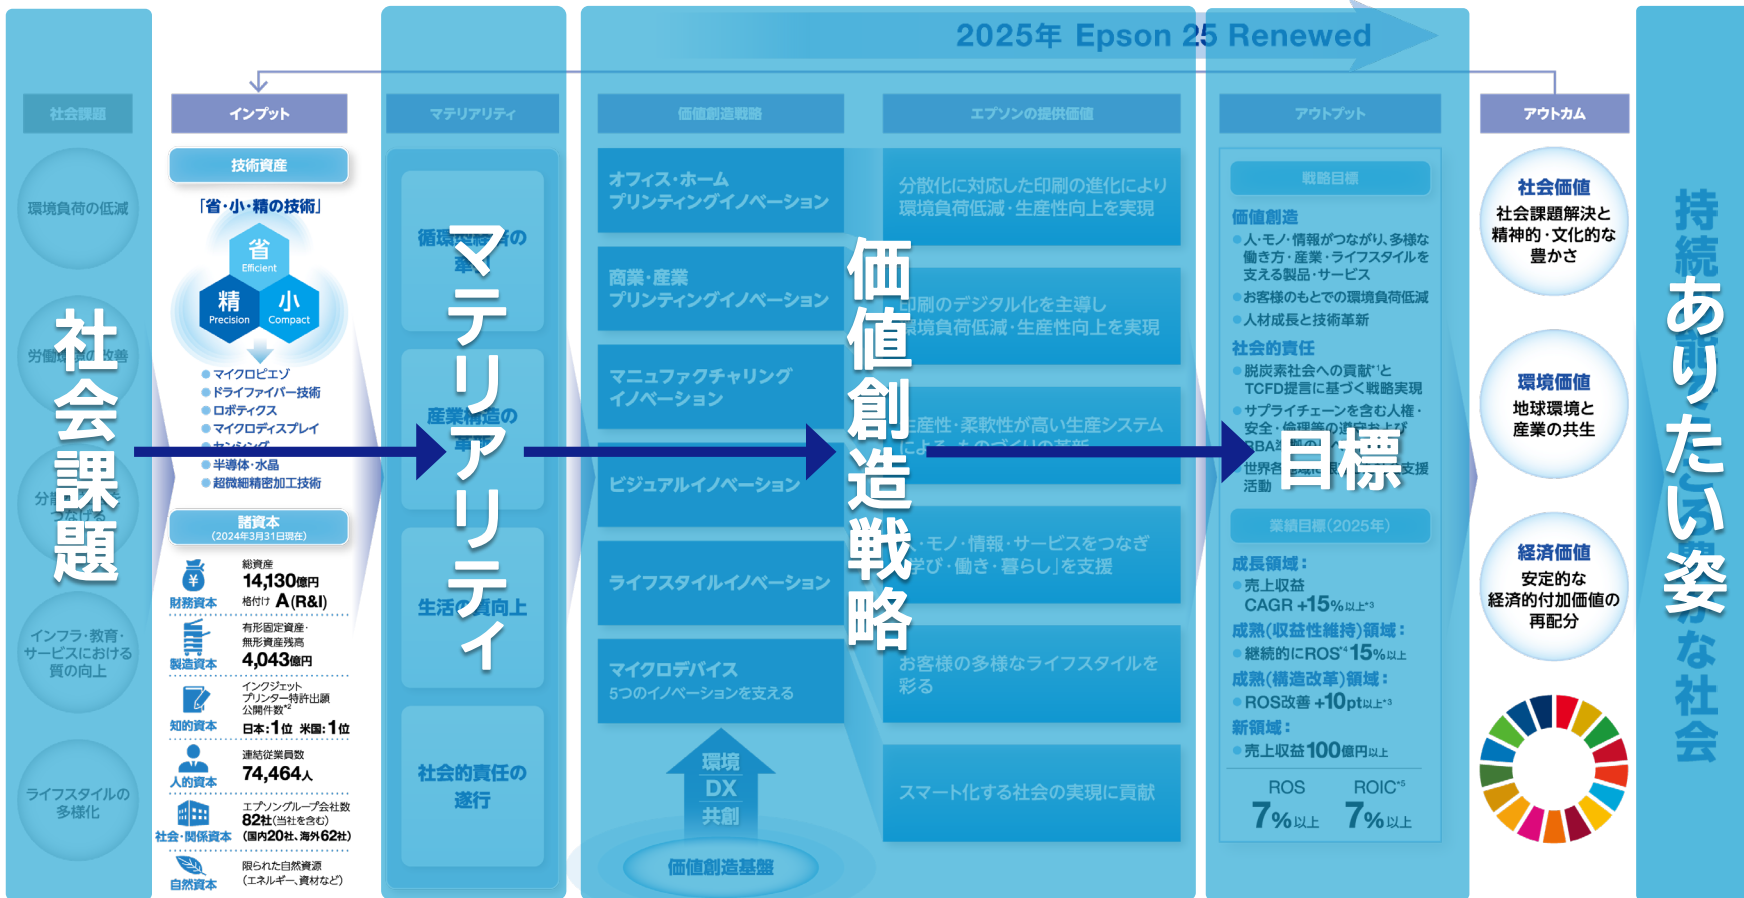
2025年 Epson 25 Renewed

社会課題

環境負荷の低減

労働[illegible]改善

分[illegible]つなげる

インフラ・教育・サービスにおける質の向上

ライフスタイルの多様化

社会課題

インプット

技術資産

「省・小・精の技術」

省 Efficient

精 Precision

小 Compact

マイクロピエゾ
ドライファイバー技術
ロボティクス
マイクロディスプレイ
センシング
半導体・水晶
超微細精密加工技術

諸資本 (2024年3月31日現在)

財務資本 総資産 14,130億円 格付け A(R&I)

製造資本 有形固定資産・無形資産残高 4,043億円

知的資本 インクジェットプリンター特許出願公開件数*2 日本:1位 米国:1位

人的資本 連結従業員数 74,464人

社会・関係資本 エプソングループ会社数 82社(当社を含む) (国内20社、海外62社)

自然資本 限られた自然資源 (エネルギー、資材など)

マテリアリティ

循環型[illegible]の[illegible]

産業構造の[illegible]

生活の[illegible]向上

社会的責任の遂行

マテリアリティ

価値創造戦略

オフィス・ホーム プリンティングイノベーション

商業・産業 プリンティングイノベーション

マニュファクチャリング イノベーション

ビジュアルイノベーション

ライフスタイルイノベーション

マイクロデバイス 5つのイノベーションを支える

環境 DX 共創

価値創造基盤

価値創造戦略

エプソンの提供価値

分散化に対応した印刷の進化により環境負荷低減・生産性向上を実現

印刷のデジタル化を主導し環境負荷低減・生産性向上を実現

生産性・柔軟性が高い生産システムによ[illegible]

人・モノ・情報・サービスをつなぎ「学び・働き・暮らし」を支援

お客様の多様なライフスタイルを彩る

スマート化する社会の実現に貢献

アウトプット

戦略目標

価値創造
人・モノ・情報がつながり、多様な働き方・産業・ライフスタイルを支える製品・サービス
お客様のもとでの環境負荷低減
人材成長と技術革新

社会的責任
脱炭素社会への貢献*1と TCFD提言に基づく戦略実現
サプライチェーンを含む人権・安全・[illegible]
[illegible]
世界各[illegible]支援活動

業績目標(2025年)

成長領域:
売上収益 CAGR +15%以上*3

成熟(収益性維持)領域:
継続的にROS*4 15%以上

成熟(構造改革)領域:
ROS改善 +10pt以上*3

新領域:
売上収益 100億円以上

ROS 7%以上

ROIC*5 7%以上

目標

アウトカム

社会価値
社会課題解決と精神的・文化的な豊かさ

環境価値
地球環境と産業の共生

経済価値
安定的な経済的付加価値の再配分

持続可能でありたい姿

ありたい姿 持続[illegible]な社会